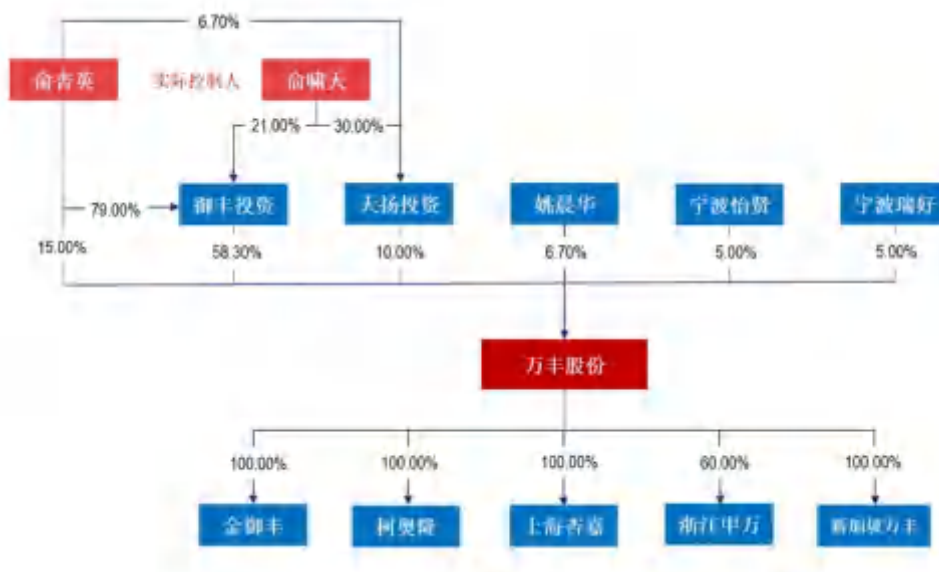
6.70%

俞杏英

实际控制人

俞啸天

21.00%

30.00%

79.00%

御丰投资

天扬投资

姚晨华

宁波怡贤

宁波瑞好

15.00%

58.30%

10.00%

6.70%

5.00%

5.00%

万丰股份

100.00%

100.00%

100.00%

60.00%

100.00%

金御丰

柯奥隆

上海杏嘉

浙江甲方

新加坡万丰